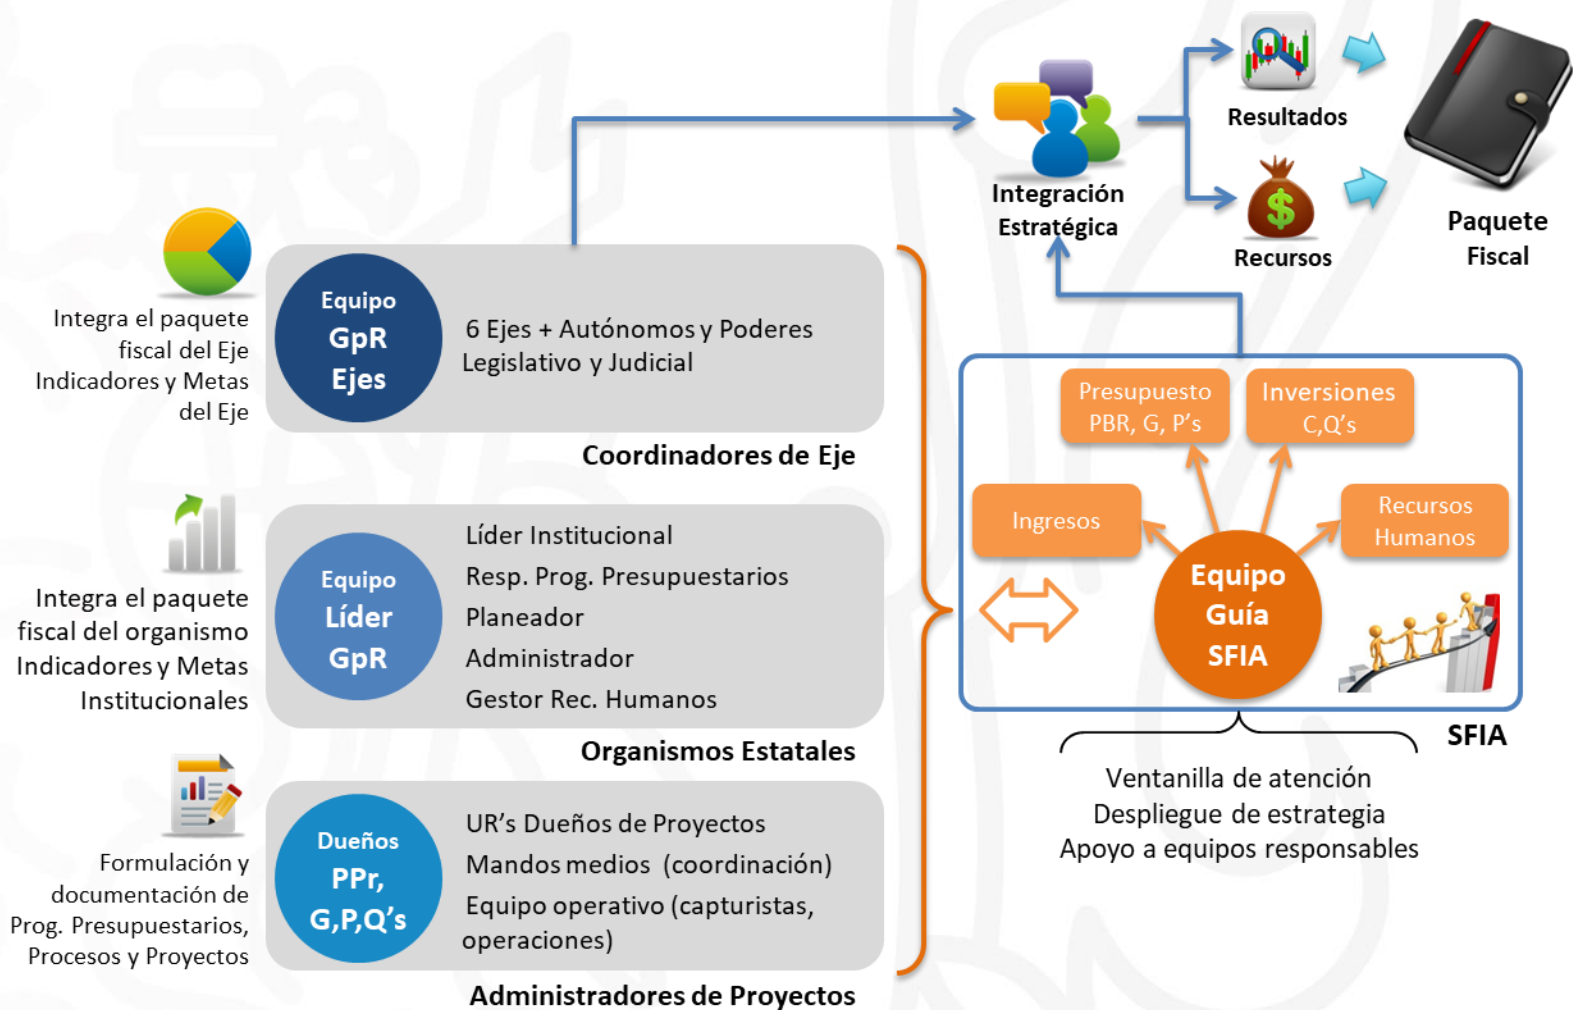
Integración Estratégica

Resultados

Recursos

Paquete Fiscal

Integra el paquete fiscal del Eje Indicadores y Metas del Eje

Equipo GpR Ejes

6 Ejes + Autónomos y Poderes Legislativo y Judicial

Coordinadores de Eje

Integra el paquete fiscal del organismo Indicadores y Metas Institucionales

Equipo Líder GpR

Líder Institucional
Resp. Prog. Presupuestarios
Planeador
Administrador
Gestor Rec. Humanos

Organismos Estatales

Formulación y documentación de Prog. Presupuestarios, Procesos y Proyectos

Dueños PPr, G,P,Q's

UR's Dueños de Proyectos
Mandos medios (coordinación)
Equipo operativo (capturistas, operaciones)

Administradores de Proyectos

Presupuesto PBR, G, P's

Inversiones C,Q's

Ingresos

Recursos Humanos

Equipo Guía SFIA

SFIA

Ventanilla de atención
Despliegue de estrategia
Apoyo a equipos responsables